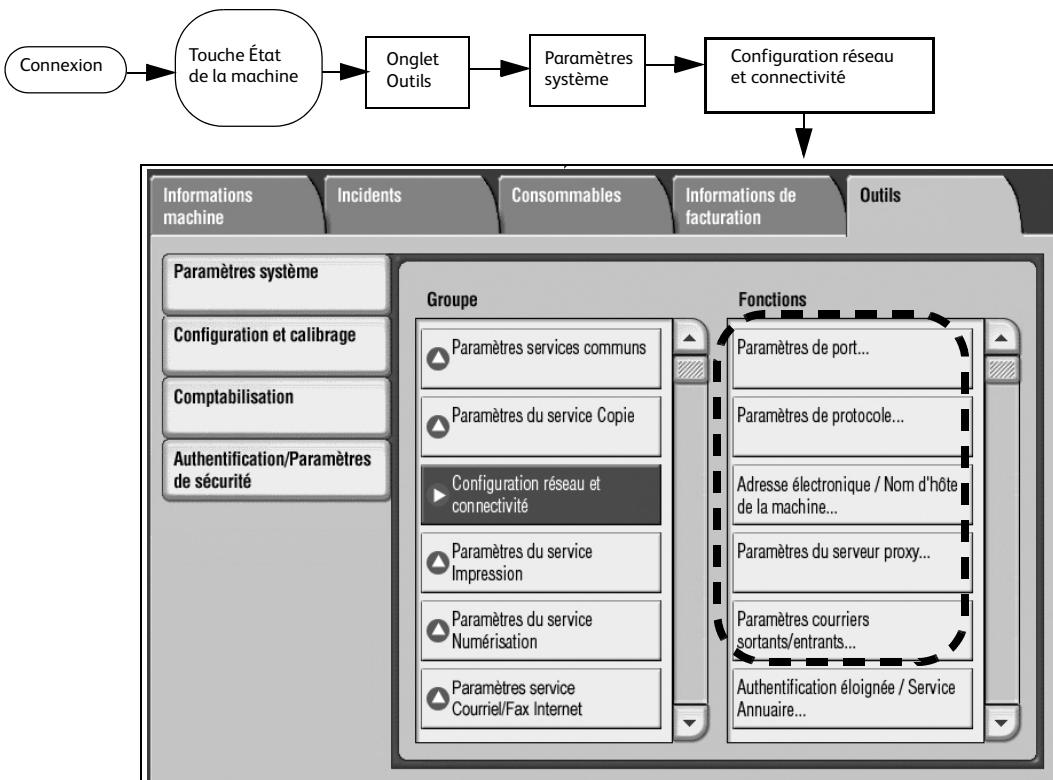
Connexion

Touche État de la machine

Onglet Outils

Paramètres système

Configuration réseau et connectivité

Informations machine

Incidents

Consommables

Informations de facturation

Outils

Paramètres système

Configuration et calibrage

Comptabilisation

Authentification/Paramètres de sécurité

Groupe

Paramètres services communs

Paramètres du service Copie

Configuration réseau et connectivité

Paramètres du service Impression

Paramètres du service Numérisation

Paramètres service Courriel/Fax Internet

Fonctions

Paramètres de port...

Paramètres de protocole...

Adresse électronique / Nom d'hôte de la machine...

Paramètres du serveur proxy...

Paramètres courriers sortants/entrants...

Authentification éloignée / Service Annuaire...